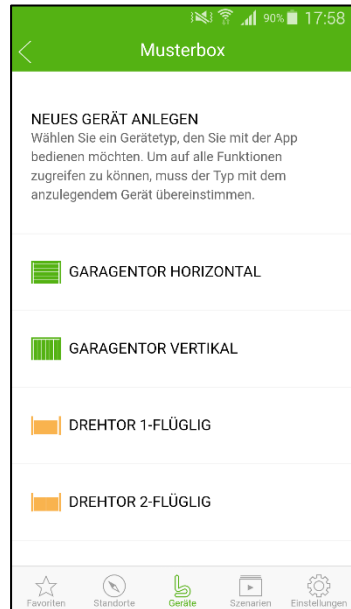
90% 17:58

Musterbox

NEUES GERÄT ANLEGEN
Wählen Sie ein Gerätetyp, den Sie mit der App bedienen möchten. Um auf alle Funktionen zugreifen zu können, muss der Typ mit dem anzulegendem Gerät übereinstimmen.

GARAGENTOR HORIZONTAL

GARAGENTOR VERTIKAL

DREHTOR 1-FLÜGLIG

DREHTOR 2-FLÜGLIG

Favoriten Standorte Geräte Szenarien Einstellungen